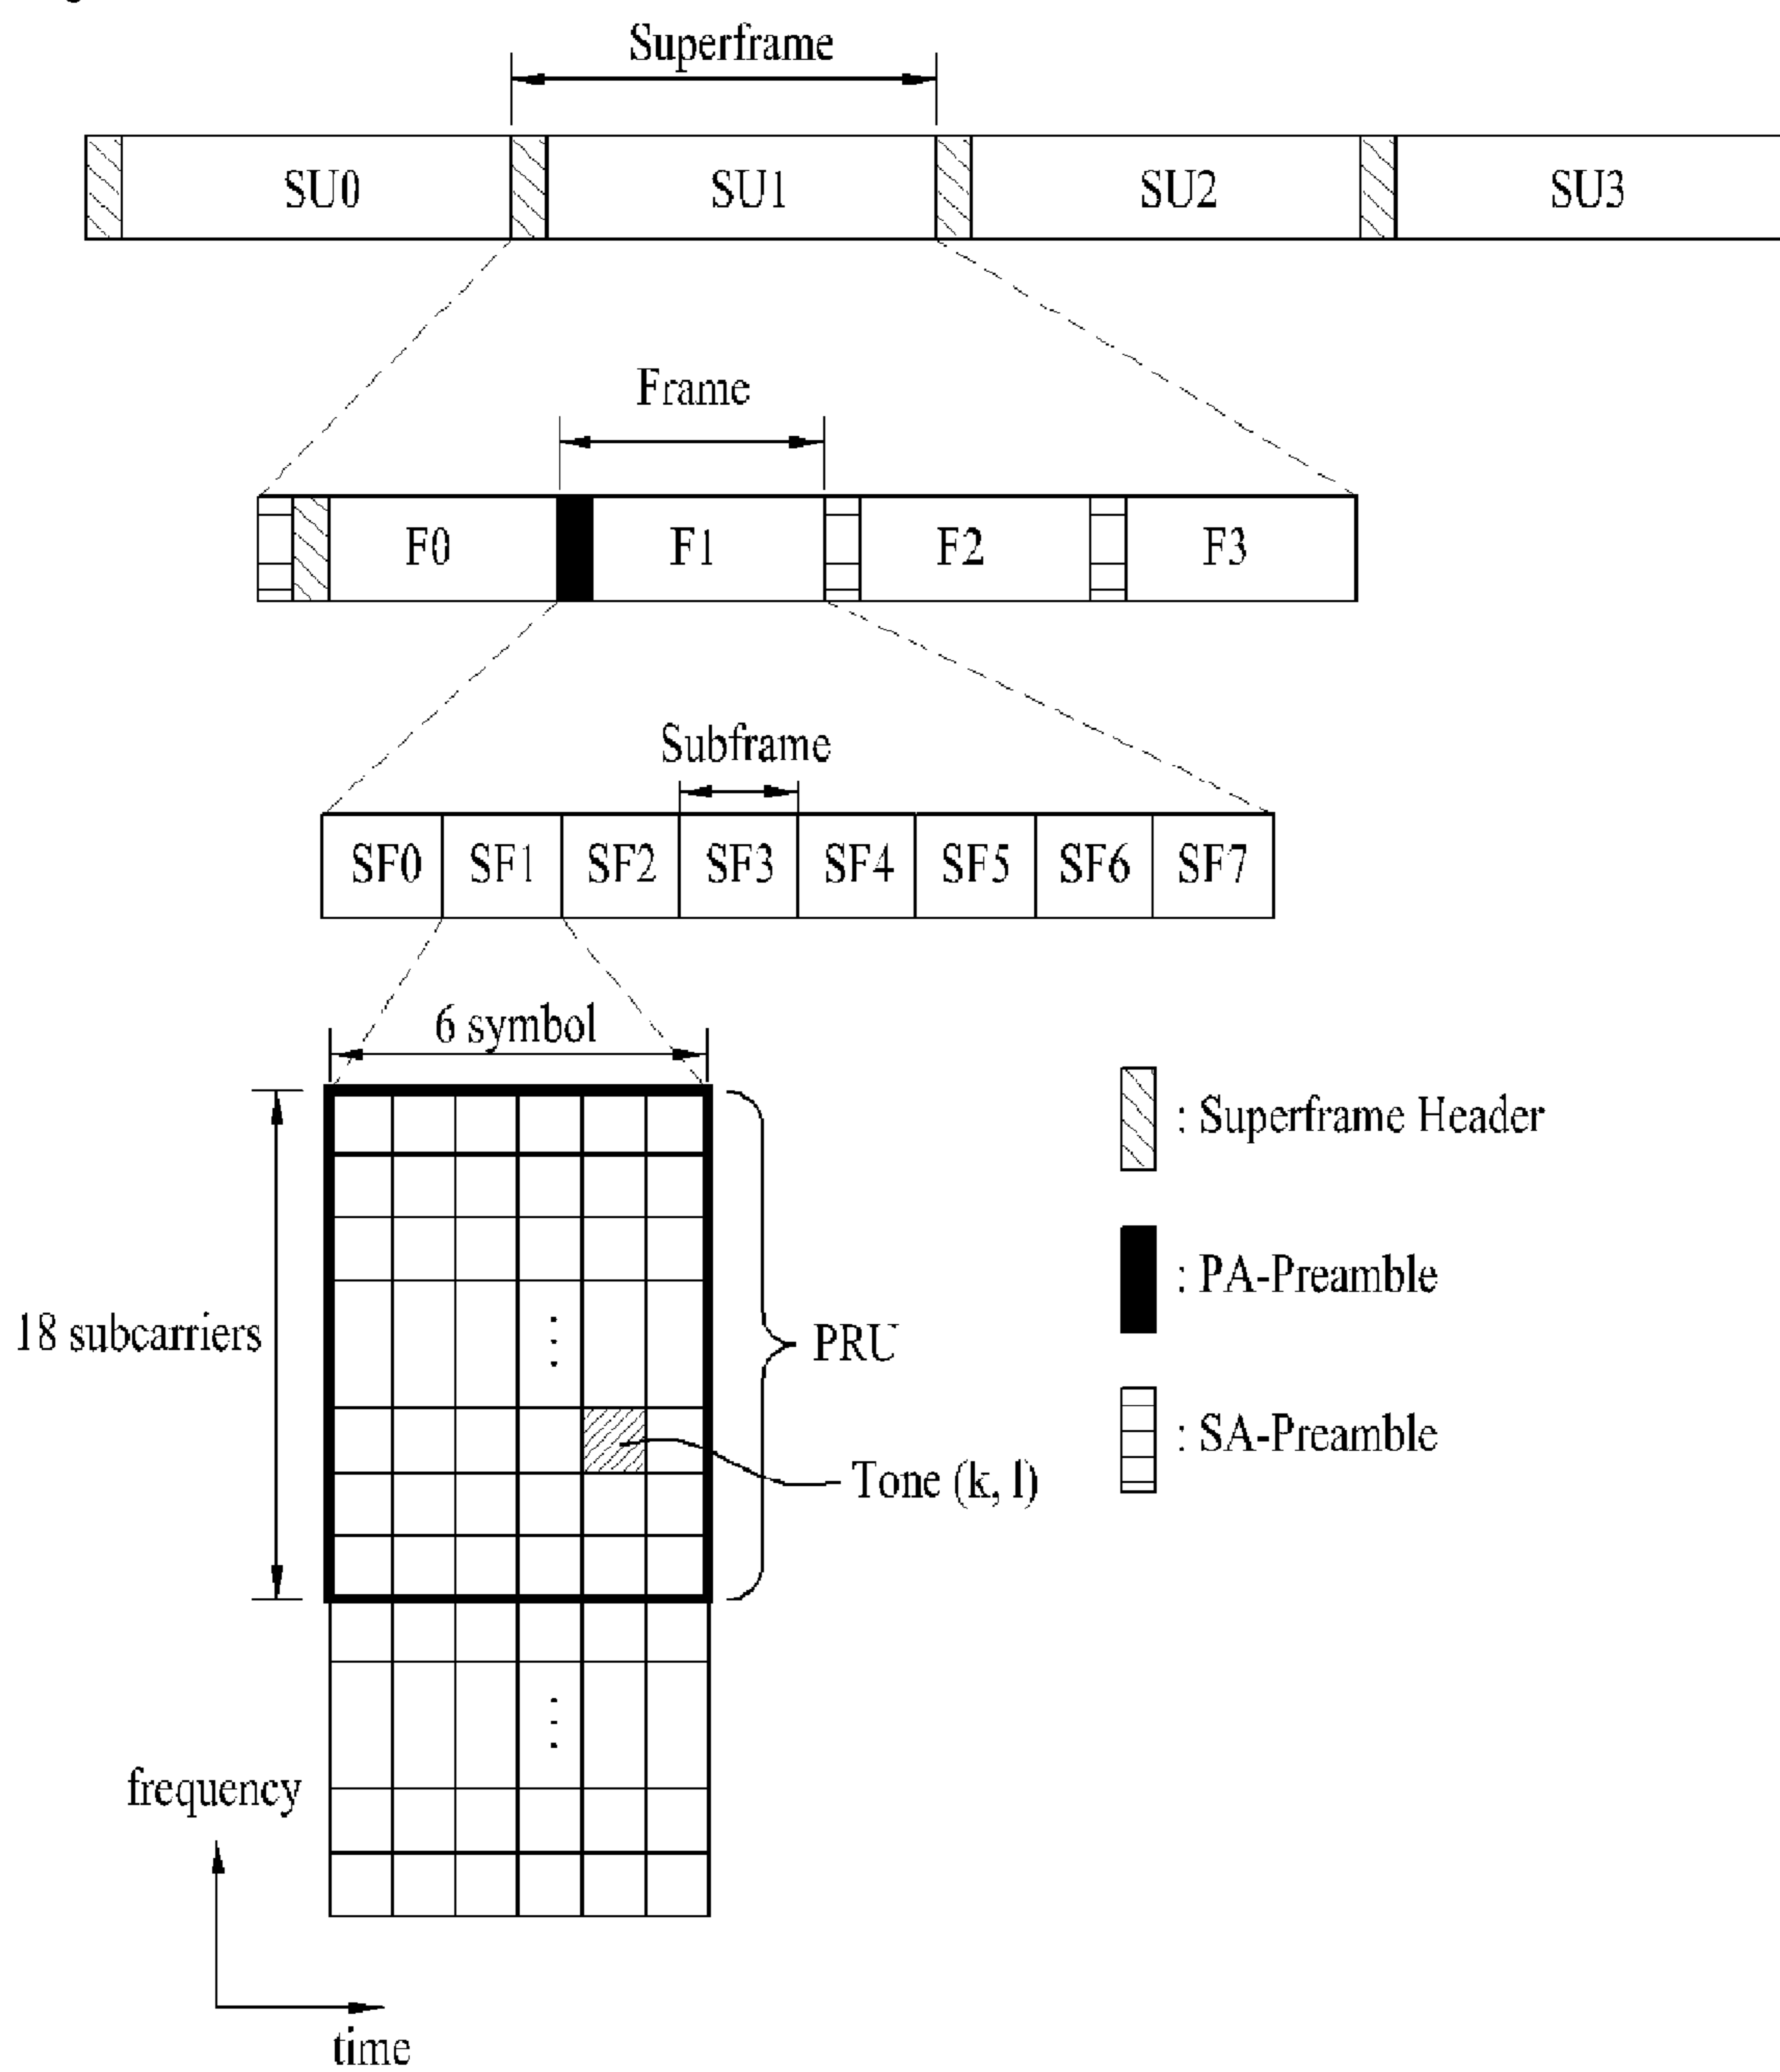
Superframe

SU0 SU1 SU2 SU3

Frame

F0 F1 F2 F3

Subframe

SF0 SF1 SF2 SF3 SF4 SF5 SF6 SF7

6 symbol

18 subcarriers

PRU

Tone (k, l)

: Superframe Header

: PA-Preamble

: SA-Preamble

frequency

time